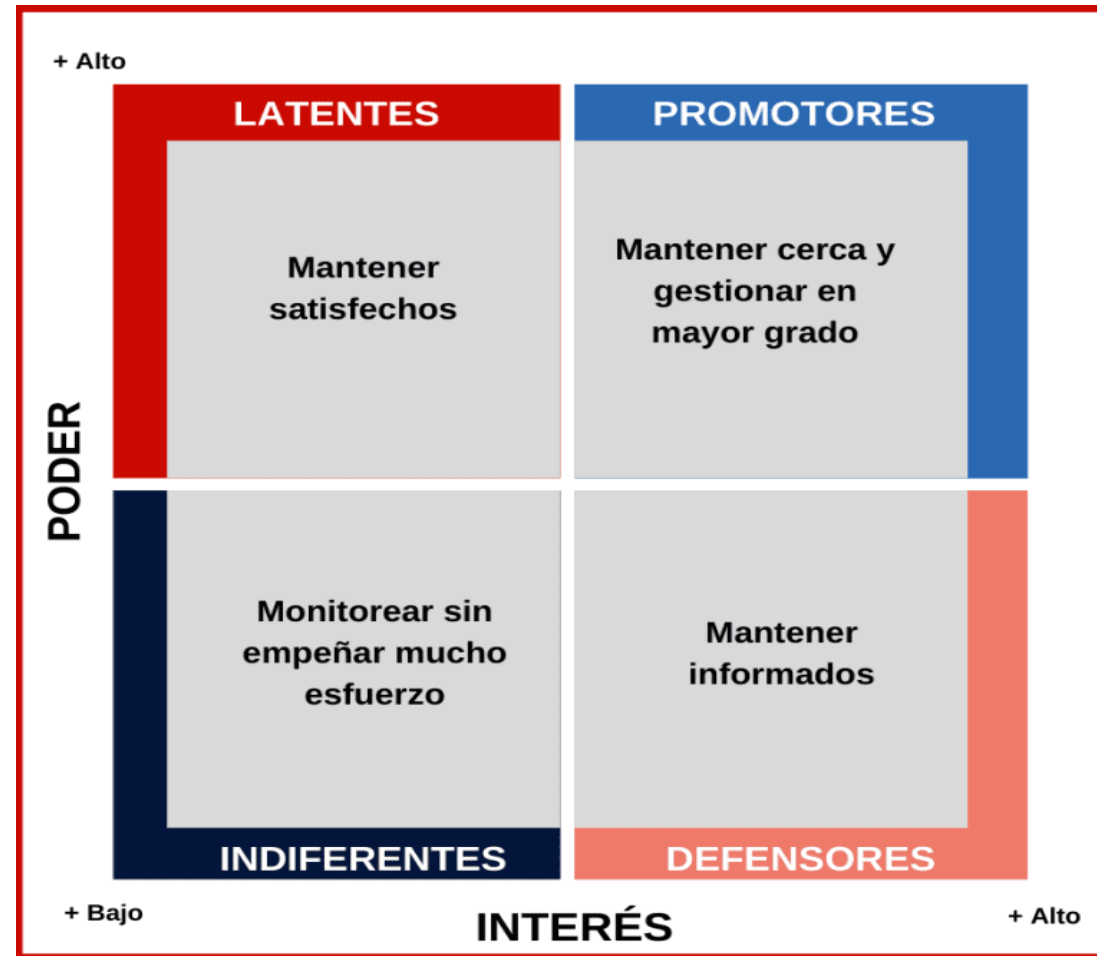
+ Alto

PODER

LATENTES

Mantener satisfechos

PROMOTORES

Mantener cerca y gestionar en mayor grado

Monitorear sin empeñar mucho esfuerzo

INDIFERENTES

Mantener informados

DEFENSORES

+ Bajo

INTERÉS

+ Alto